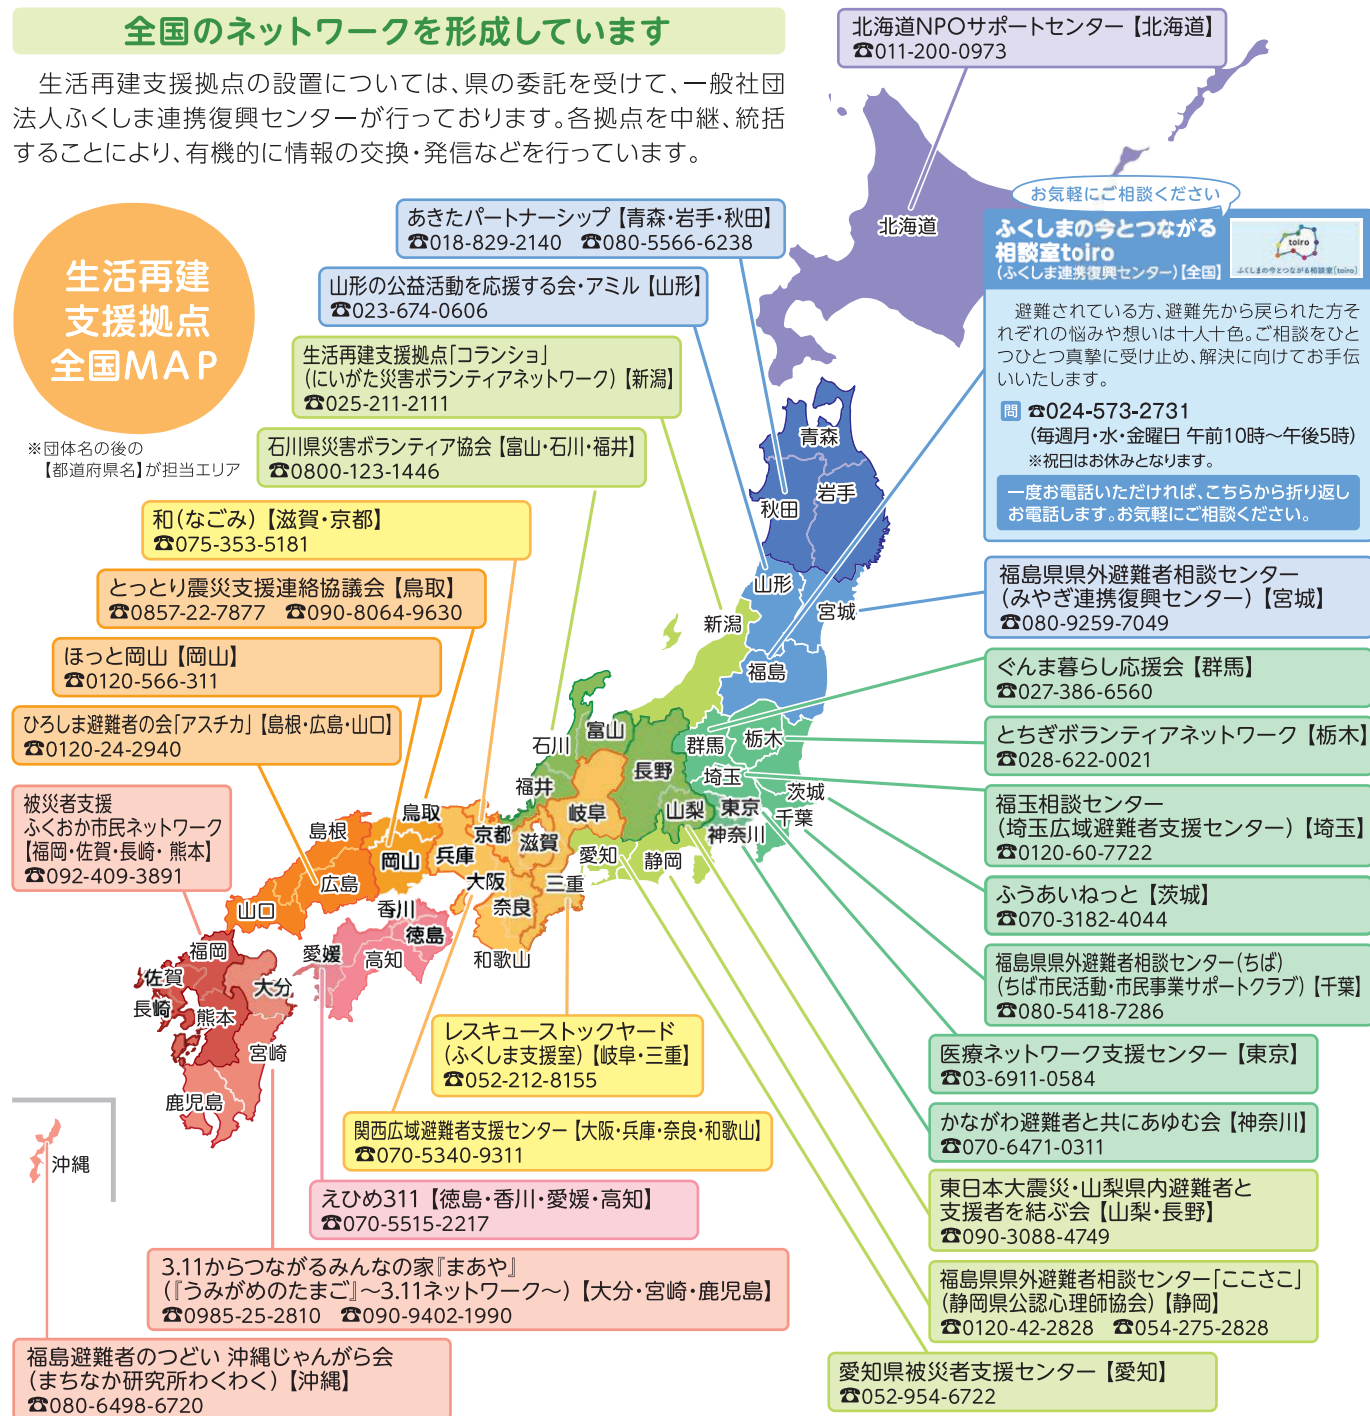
全国のネットワークを形成しています

生活再建支援拠点の設置については、県の委託を受けて、一般社団法人ふくしま連携復興センターが行っております。各拠点を中継、統括することにより、有機的に情報の交換・発信などを行っています。

生活再建支援拠点全国MAP

※団体名の後の【都道府県名】が担当エリア

北海道NPOサポートセンター【北海道】
☎011-200-0973

お気軽にご相談ください
ふくしまの今とつながる相談室toiro
(ふくしま連携復興センター)【全国】

避難されている方、避難先から戻られた方それぞれの悩みや想いは十人十色。ご相談をひとつひとつ真摯に受け止め、解決に向けてお手伝いいたします。

問 ☎024-573-2731
(毎週月・水・金曜日 午前10時〜午後5時)
※祝日はお休みとなります。

一度お電話いただければ、こちらから折り返しお電話します。お気軽にご相談ください。

あきたパートナーシップ【青森・岩手・秋田】
☎018-829-2140 ☎080-5566-6238

山形の公益活動を応援する会・アミル【山形】
☎023-674-0606

生活再建支援拠点「コランショ」
(にいがた災害ボランティアネットワーク)【新潟】
☎025-211-2111

石川県災害ボランティア協会【富山・石川・福井】
☎0800-123-1446

和(なごみ)【滋賀・京都】
☎075-353-5181

とっとり震災支援連絡協議会【鳥取】
☎0857-22-7877 ☎090-8064-9630

ほっと岡山【岡山】
☎0120-566-311

ひろしま避難者の会「アスチカ」【島根・広島・山口】
☎0120-24-2940

被災者支援
ふくおか市民ネットワーク
【福岡・佐賀・長崎・熊本】
☎092-409-3891

北海道
青森
秋田
岩手
山形
宮城
新潟
福島
石川
富山
群馬
栃木
長野
埼玉
茨城
福井
山梨
東京
千葉
神奈川
岐阜
鳥取
島根
京都
滋賀
愛知
静岡
岡山
兵庫
大阪
三重
広島
山口
香川
徳島
奈良
福岡
愛媛
高知
和歌山
佐賀
大分
長崎
熊本
宮崎
鹿児島
沖縄

福島県県外避難者相談センター
(みやぎ連携復興センター)【宮城】
☎080-9259-7049

ぐんま暮らし応援会【群馬】
☎027-386-6560

とちぎボランティアネットワーク【栃木】
☎028-622-0021

福玉相談センター
(埼玉広域避難者支援センター)【埼玉】
☎0120-60-7722

ふうあいねっと【茨城】
☎070-3182-4044

福島県県外避難者相談センター(ちば)
(ちば市民活動・市民事業サポートクラブ)【千葉】
☎080-5418-7286

医療ネットワーク支援センター【東京】
☎03-6911-0584

かながわ避難者と共にあゆむ会【神奈川】
☎070-6471-0311

東日本大震災・山梨県内避難者と支援者を結ぶ会【山梨・長野】
☎090-3088-4749

福島県県外避難者相談センター「ここさこ」
(静岡県公認心理師協会)【静岡】
☎0120-42-2828 ☎054-275-2828

愛知県被災者支援センター【愛知】
☎052-954-6722

レスキューストックヤード
(ふくしま支援室)【岐阜・三重】
☎052-212-8155

関西広域避難者支援センター【大阪・兵庫・奈良・和歌山】
☎070-5340-9311

えひめ311【徳島・香川・愛媛・高知】
☎070-5515-2217

3.11からつながるみんなの家『まあや』
(『うみがめのたまご』〜3.11ネットワーク〜)【大分・宮崎・鹿児島】
☎0985-25-2810 ☎090-9402-1990

福島避難者のつどい 沖縄じゃんがら会
(まちなか研究所わくわく)【沖縄】
☎080-6498-6720